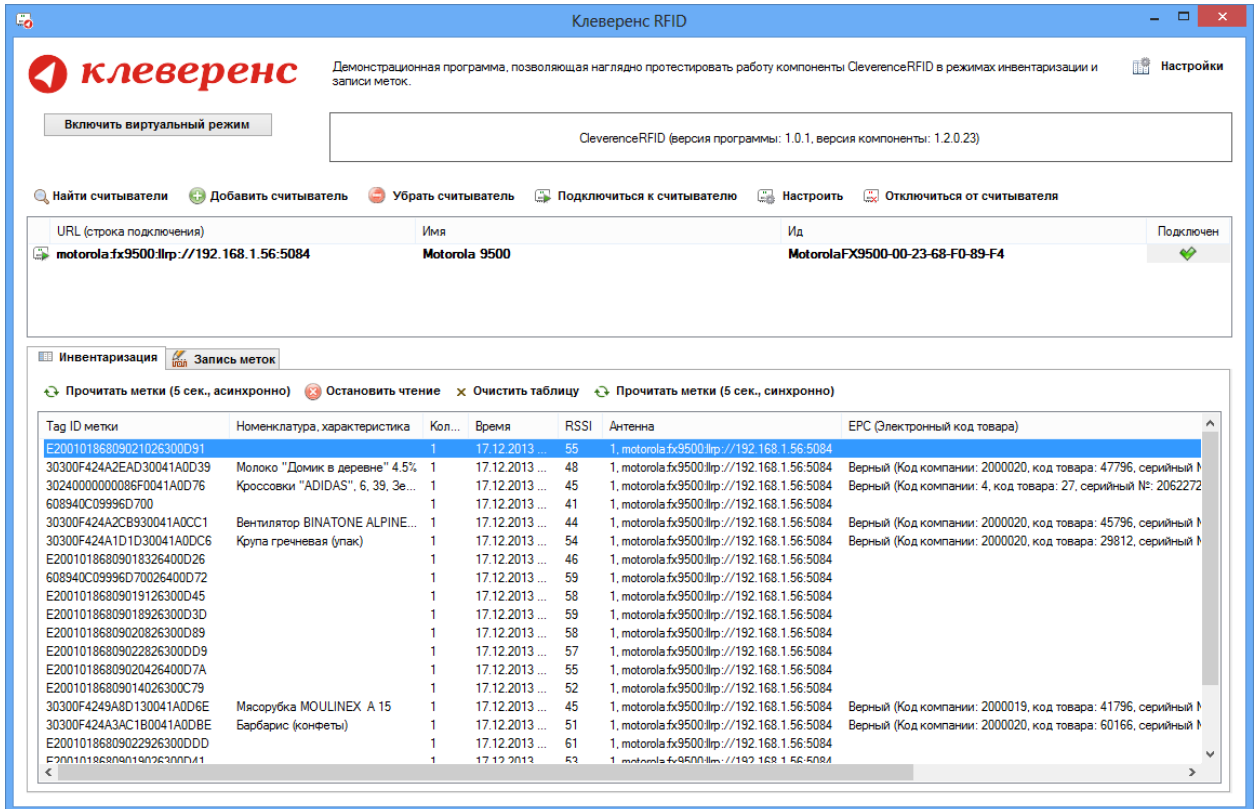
Клеверенс RFID

клеверенс

Демонстрационная программа, позволяющая наглядно протестировать работу компоненты CleverenceRFID в режимах инвентаризации и записи меток.

Настройки

Включить виртуальный режим

CleverenceRFID (версия программы: 1.0.1, версия компоненты: 1.2.0.23)

Найти считыватели   Добавить считыватель   Убрать считыватель   Подключиться к считывателю   Настроить   Отключиться от считывателя

| URL (строка подключения) | Имя | Ид | Подключен |
|---|---|---|---|
| motorola:fx9500:llrp://192.168.1.56:5084 | Motorola 9500 | MotorolaFX9500-00-23-68-F0-89-F4 | |

Инвентаризация   Запись меток

Прочитать метки (5 сек., асинхронно)   Остановить чтение   Очистить таблицу   Прочитать метки (5 сек., синхронно)

| Tag ID метки | Номенклатура, характеристика | Кол... | Время | RSSI | Антенна | EPC (Электронный код товара) |
|---|---|---|---|---|---|---|
| E20010186809021026300D91 | | 1 | 17.12.2013 ... | 55 | 1, motorola:fx9500:llrp://192.168.1.56:5084 | |
| 30300F424A2EAD30041A0D39 | Молоко "Домик в деревне" 4.5% | 1 | 17.12.2013 ... | 48 | 1, motorola:fx9500:llrp://192.168.1.56:5084 | Верный (Код компании: 2000020, код товара: 47796, серийный N |
| 30240000000086F0041A0D76 | Кроссовки "ADIDAS", 6, 39, Зе... | 1 | 17.12.2013 ... | 45 | 1, motorola:fx9500:llrp://192.168.1.56:5084 | Верный (Код компании: 4, код товара: 27, серийный №: 2062272 |
| 608940C09996D700 | | 1 | 17.12.2013 ... | 41 | 1, motorola:fx9500:llrp://192.168.1.56:5084 | |
| 30300F424A2CB930041A0CC1 | Вентилятор BINATONE ALPINE... | 1 | 17.12.2013 ... | 44 | 1, motorola:fx9500:llrp://192.168.1.56:5084 | Верный (Код компании: 2000020, код товара: 45796, серийный N |
| 30300F424A1D1D30041A0DC6 | Крупа гречневая (упак) | 1 | 17.12.2013 ... | 54 | 1, motorola:fx9500:llrp://192.168.1.56:5084 | Верный (Код компании: 2000020, код товара: 29812, серийный N |
| E20010186809018326400D26 | | 1 | 17.12.2013 ... | 46 | 1, motorola:fx9500:llrp://192.168.1.56:5084 | |
| 608940C09996D70026400D72 | | 1 | 17.12.2013 ... | 59 | 1, motorola:fx9500:llrp://192.168.1.56:5084 | |
| E20010186809019126300D45 | | 1 | 17.12.2013 ... | 58 | 1, motorola:fx9500:llrp://192.168.1.56:5084 | |
| E20010186809018926300D3D | | 1 | 17.12.2013 ... | 59 | 1, motorola:fx9500:llrp://192.168.1.56:5084 | |
| E20010186809020826300D89 | | 1 | 17.12.2013 ... | 58 | 1, motorola:fx9500:llrp://192.168.1.56:5084 | |
| E20010186809022826300DD9 | | 1 | 17.12.2013 ... | 57 | 1, motorola:fx9500:llrp://192.168.1.56:5084 | |
| E20010186809020426400D7A | | 1 | 17.12.2013 ... | 55 | 1, motorola:fx9500:llrp://192.168.1.56:5084 | |
| E20010186809014026300C79 | | 1 | 17.12.2013 ... | 52 | 1, motorola:fx9500:llrp://192.168.1.56:5084 | |
| 30300F4249A8D130041A0D6E | Мясорубка MOULINEX A 15 | 1 | 17.12.2013 ... | 45 | 1, motorola:fx9500:llrp://192.168.1.56:5084 | Верный (Код компании: 2000019, код товара: 41796, серийный N |
| 30300F424A3AC1B0041A0DBE | Барбарис (конфеты) | 1 | 17.12.2013 ... | 51 | 1, motorola:fx9500:llrp://192.168.1.56:5084 | Верный (Код компании: 2000020, код товара: 60166, серийный N |
| E20010186809022926300DDD | | 1 | 17.12.2013 ... | 61 | 1, motorola:fx9500:llrp://192.168.1.56:5084 | |
| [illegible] | | 1 | 17.12.2013 | 53 | 1, motorola:fx9500:llrp://192.168.1.56:5084 | |